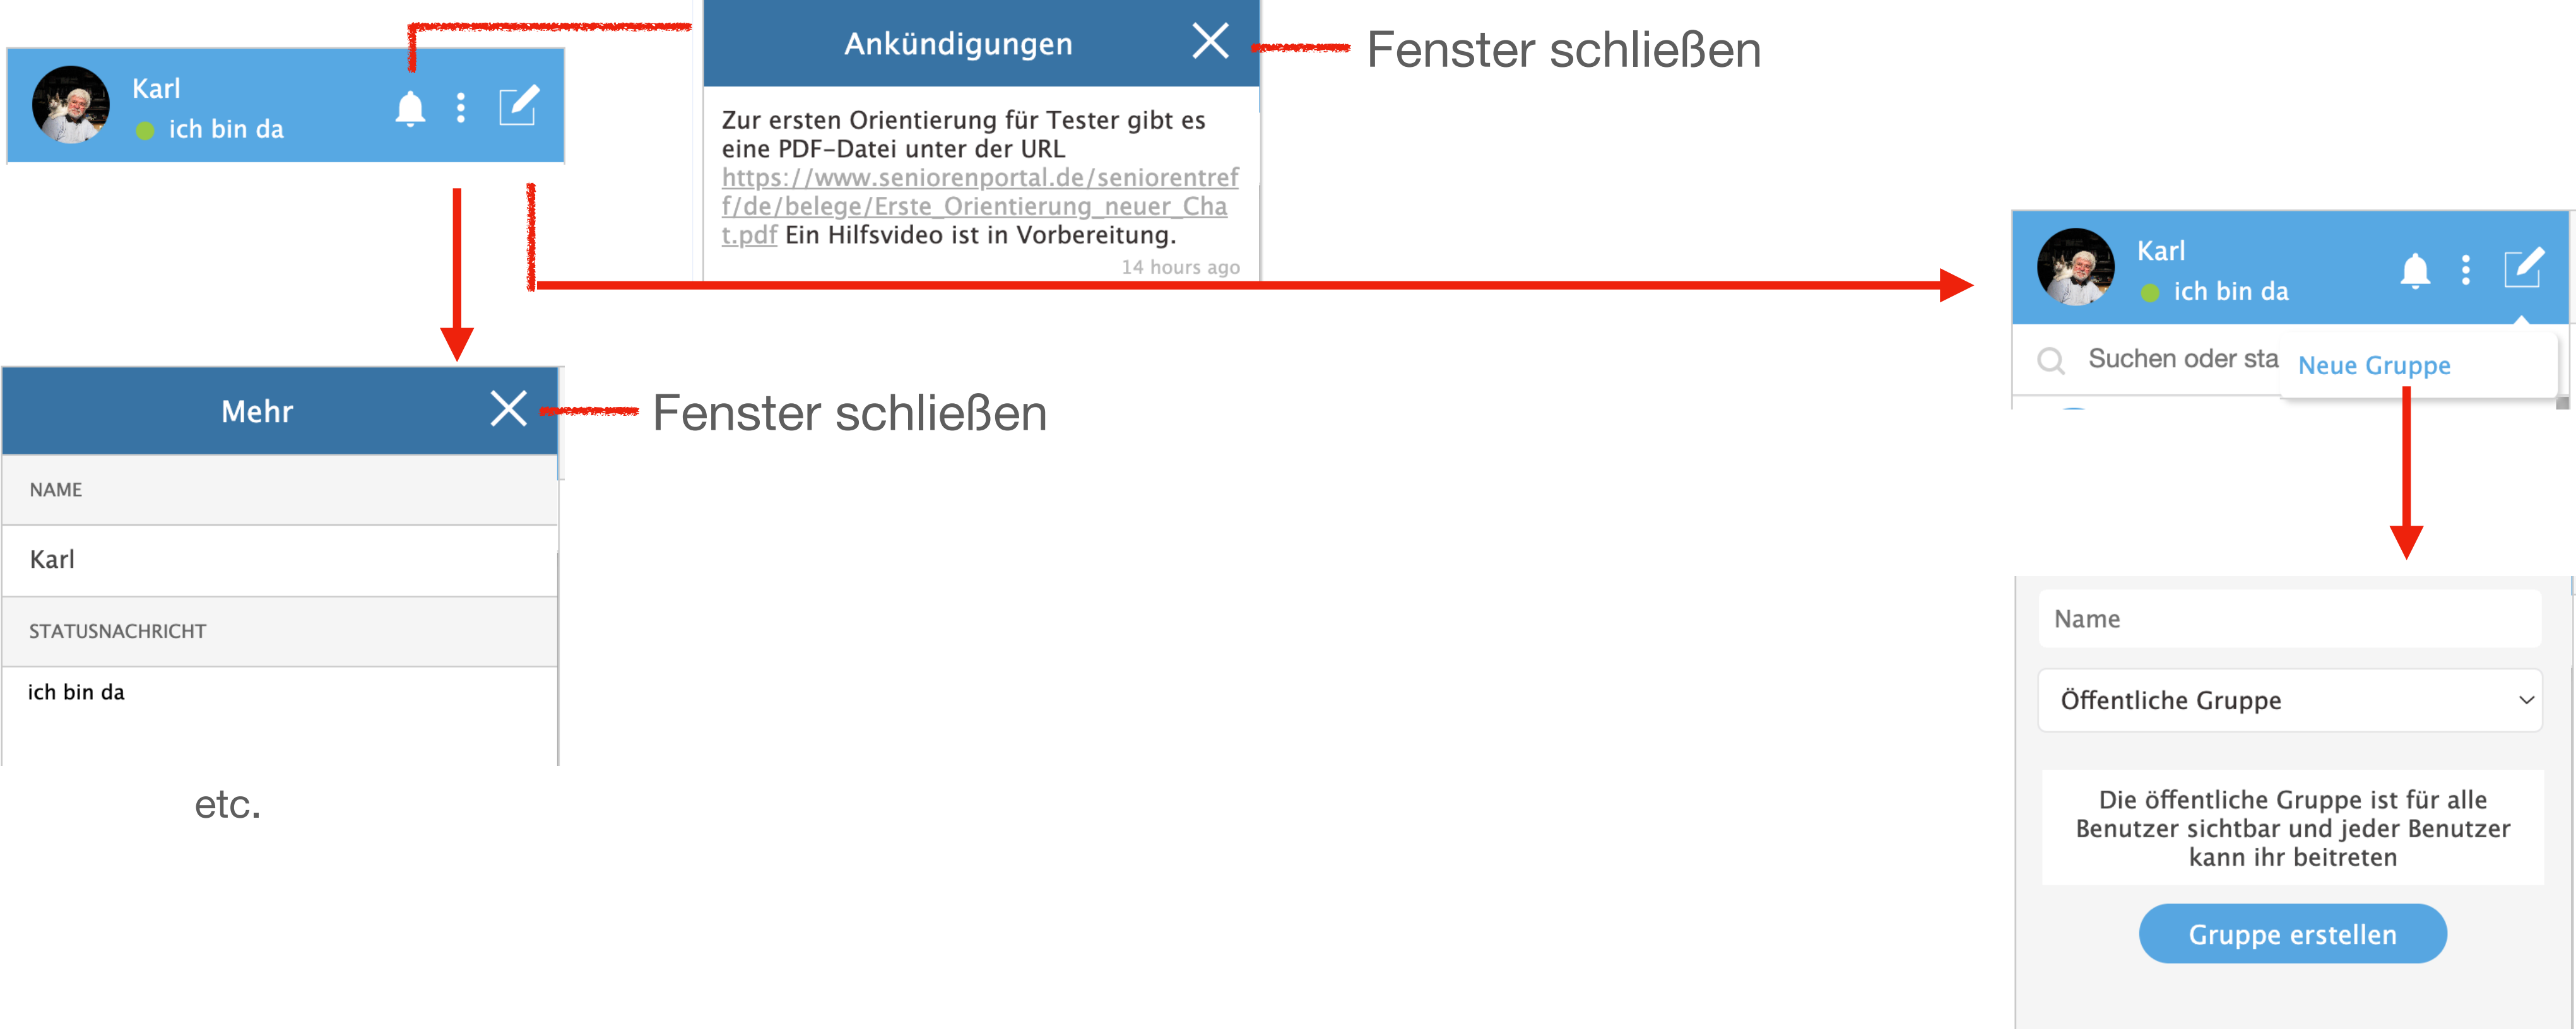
Karl
ich bin da

Ankündigungen

Fenster schließen

Zur ersten Orientierung für Tester gibt es eine PDF-Datei unter der URL https://www.seniorenportal.de/seniorentreff/de/belege/Erste_Orientierung_neuer_Chat.pdf Ein Hilfsvideo ist in Vorbereitung.

14 hours ago

Karl
ich bin da

Suchen oder sta

Neue Gruppe

Mehr

Fenster schließen

NAME

Karl

STATUSNACHRICHT

ich bin da

etc.

Name

Öffentliche Gruppe

Die öffentliche Gruppe ist für alle Benutzer sichtbar und jeder Benutzer kann ihr beitreten

Gruppe erstellen